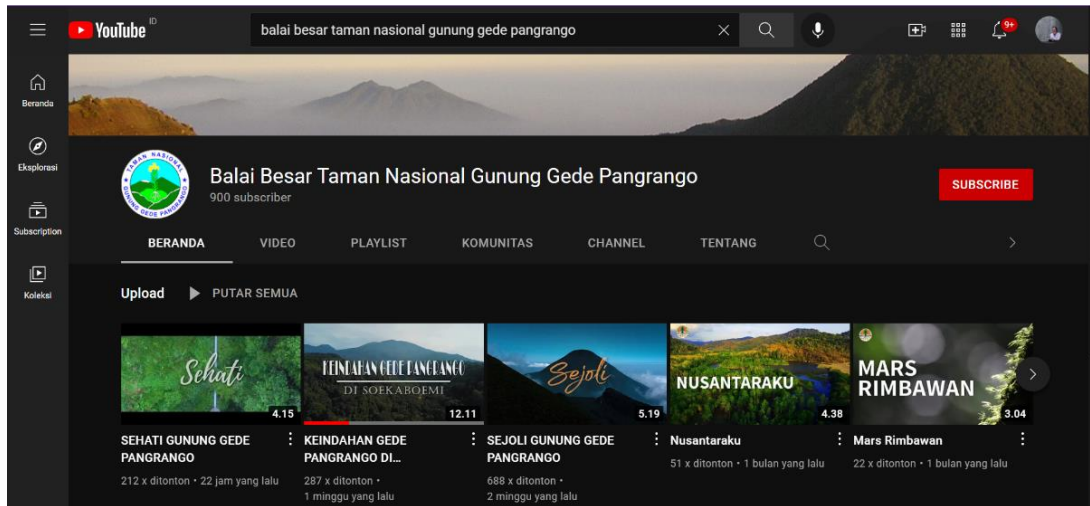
YouTube ID

balai besar taman nasional gunung gede pangrango

9+

Beranda

Eksplorasi

Subscription

Koleksi

TAMAN NASIONAL GUNUNG GEDE PANGRANGO

Balai Besar Taman Nasional Gunung Gede Pangrango
900 subscriber

SUBSCRIBE

BERANDA VIDEO PLAYLIST KOMUNITAS CHANNEL TENTANG

Upload PUTAR SEMUA

Sehati
4.15
SEHATI GUNUNG GEDE PANGRANGO
212 x ditonton • 22 jam yang lalu

KEINDAHAN GEDE PANGRANGO DI SOEKABOEMI
12.11
KEINDAHAN GEDE PANGRANGO DI...
287 x ditonton • 1 minggu yang lalu

Sejoli
5.19
SEJOLI GUNUNG GEDE PANGRANGO
688 x ditonton • 2 minggu yang lalu

NUSANTARAKU
4.38
Nusantaraku
51 x ditonton • 1 bulan yang lalu

MARS RIMBAWAN
3.04
Mars Rimbawan
22 x ditonton • 1 bulan yang lalu